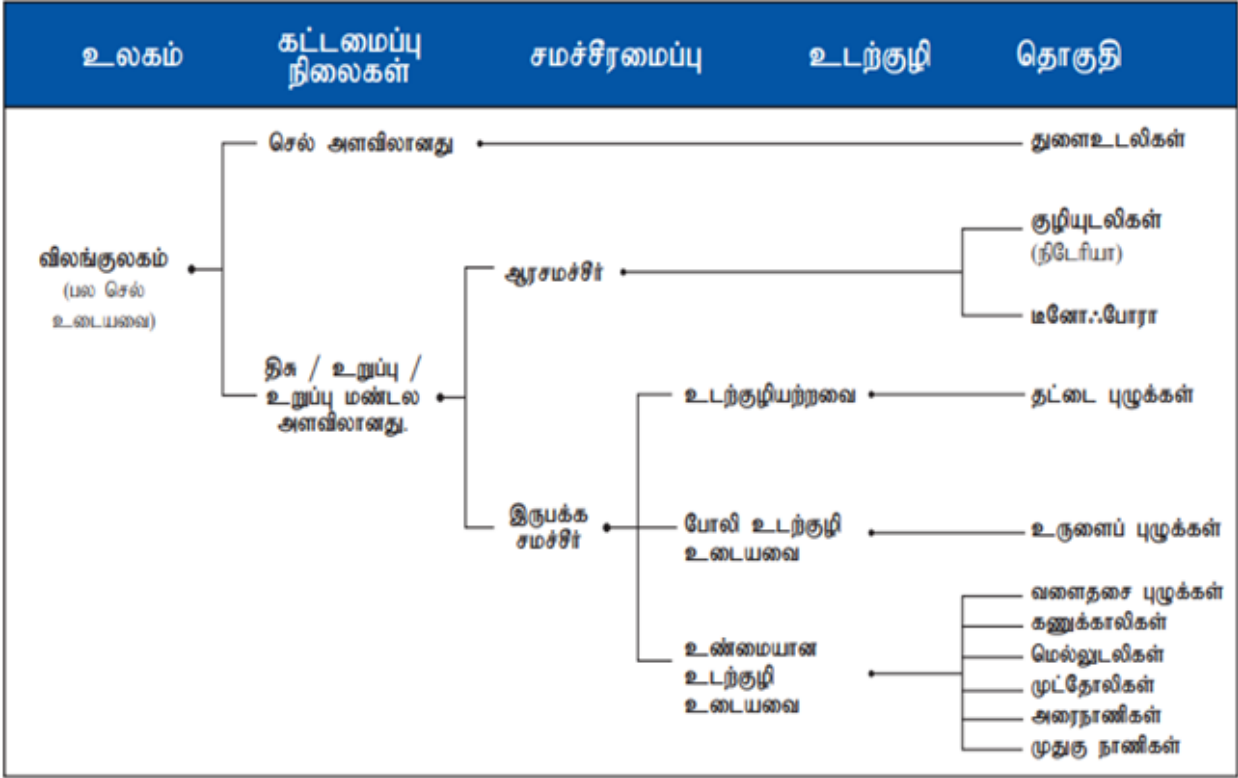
| உலகம் | கட்டமைப்பு நிலைகள் | சமச்சீரமைப்பு | உடற்குழி | தொகுதி |
|---|---|---|---|---|

விலங்குலகம் (பல செல் உடையவை)

செல் அளவிலானது

துளைஉடலிகள்

திசு / உறுப்பு / உறுப்பு மண்டல அளவிலானது.

ஆரசமச்சீர்

குழியுடலிகள் (நிடேரியா)

டீனோஃபோரா

இருபக்க சமச்சீர்

உடற்குழியற்றவை

தட்டை புழுக்கள்

போலி உடற்குழி உடையவை

உருளைப் புழுக்கள்

உண்மையான உடற்குழி உடையவை

வளைதசை புழுக்கள்

கணுக்காலிகள்

மெல்லுடலிகள்

முட்தோலிகள்

அரைநாணிகள்

முதுகு நாணிகள்